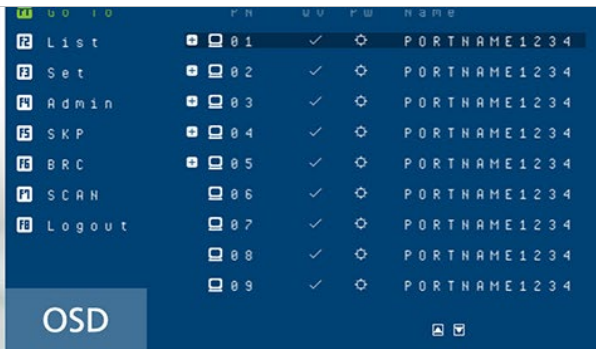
F1 GO TO

F2 List

F3 Set

F4 Admin

F5 SKP

F6 BRC

F7 SCAN

F8 Logout

| PN | QV | PW | Name |
|---|---|---|---|
| 01 | ✓ | ☼ | PORTNAME1234 |
| 02 | ✓ | ☼ | PORTNAME1234 |
| 03 | ✓ | ☼ | PORTNAME1234 |
| 04 | ✓ | ☼ | PORTNAME1234 |
| 05 | ✓ | ☼ | PORTNAME1234 |
| 06 | ✓ | ☼ | PORTNAME1234 |
| 07 | ✓ | ☼ | PORTNAME1234 |
| 08 | ✓ | ☼ | PORTNAME1234 |
| 09 | ✓ | ☼ | PORTNAME1234 |

OSD